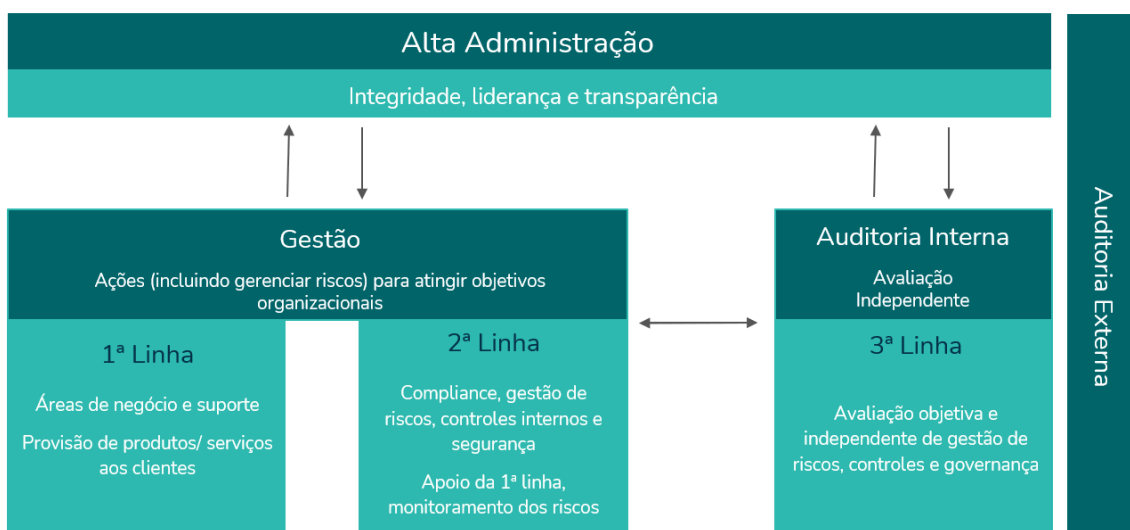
Alta Administração

Integridade, liderança e transparência

Gestão

Ações (incluindo gerenciar riscos) para atingir objetivos organizacionais

1ª Linha

Áreas de negócio e suporte

Provisão de produtos/ serviços aos clientes

2ª Linha

Compliance, gestão de riscos, controles internos e segurança

Apoio da 1ª linha, monitoramento dos riscos

Auditoria Interna

Avaliação Independente

3ª Linha

Avaliação objetiva e independente de gestão de riscos, controles e governança

Auditoria Externa